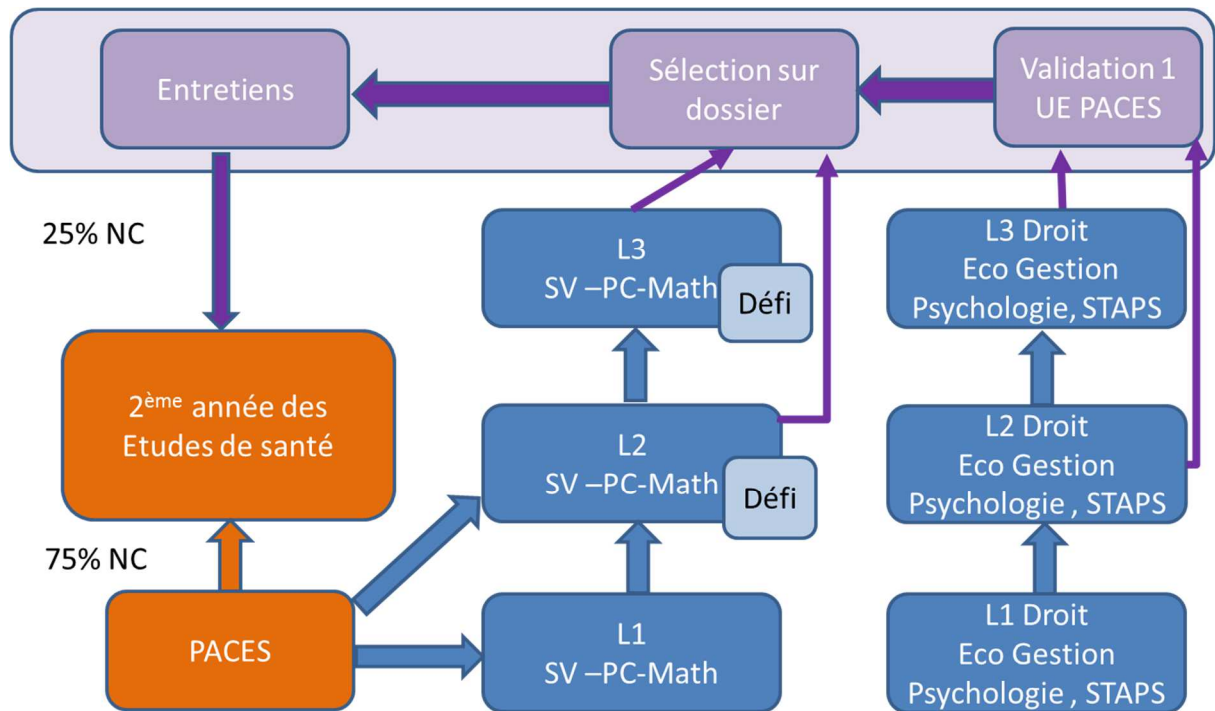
Entretiens

Sélection sur dossier

Validation 1 UE PACES

25% NC

L3 SV –PC-Math

Défi

L3 Droit Eco Gestion Psychologie, STAPS

$2^{ème}$ année des Etudes de santé

L2 SV –PC-Math

Défi

L2 Droit Eco Gestion Psychologie , STAPS

75% NC

PACES

L1 SV –PC-Math

L1 Droit Eco Gestion Psychologie , STAPS